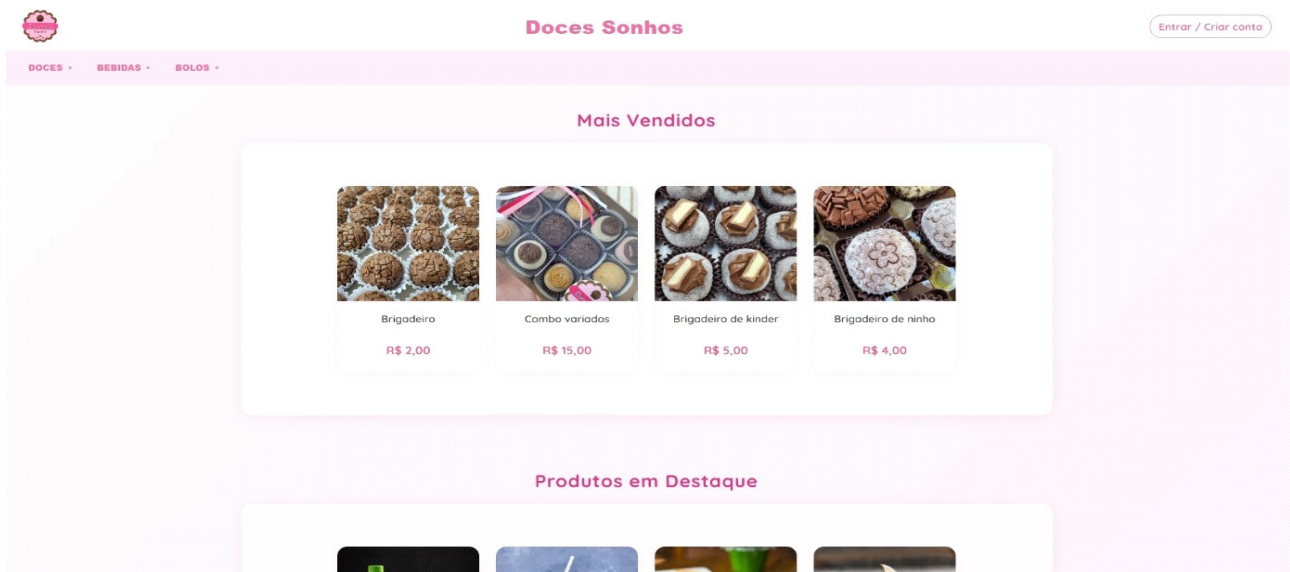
Doces Sonhos

Entrar / Criar conta

DOCES ▾ BEBIDAS ▾ BOLOS ▾

Mais Vendidos

Brigadeiro

R$ 2,00

Combo variados

R$ 15,00

Brigadeiro de kinder

R$ 5,00

Brigadeiro de ninho

R$ 4,00

Produtos em Destaque